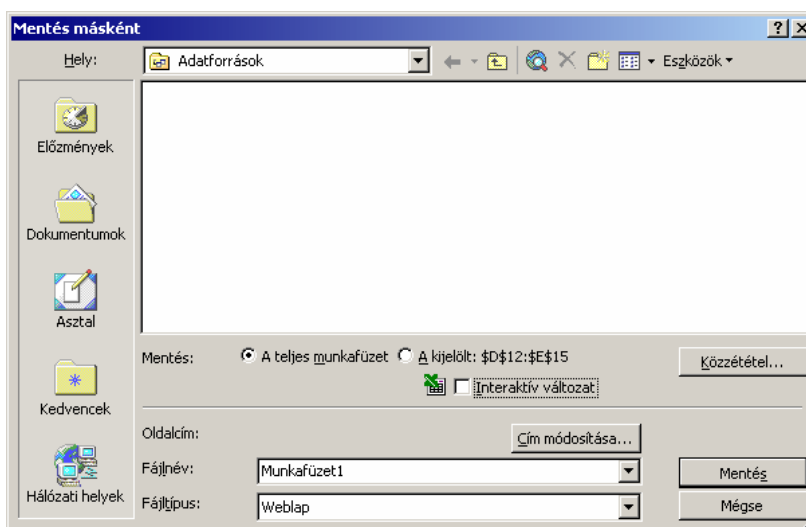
Mentés másként

?

X

Hely:

Adatforrások

Eszközök

Előzmények

Dokumentumok

Asztal

Kedvencek

Hálózati helyek

Mentés:

A teljes munkafüzet

A kijelölt: $D$12:$E$15

Interaktív változat

Közzététel...

Oldalcím:

Cím módosítása...

Fájlnév:

Munkafüzet1

Fájltípus:

Weblap

Mentés

Mégse